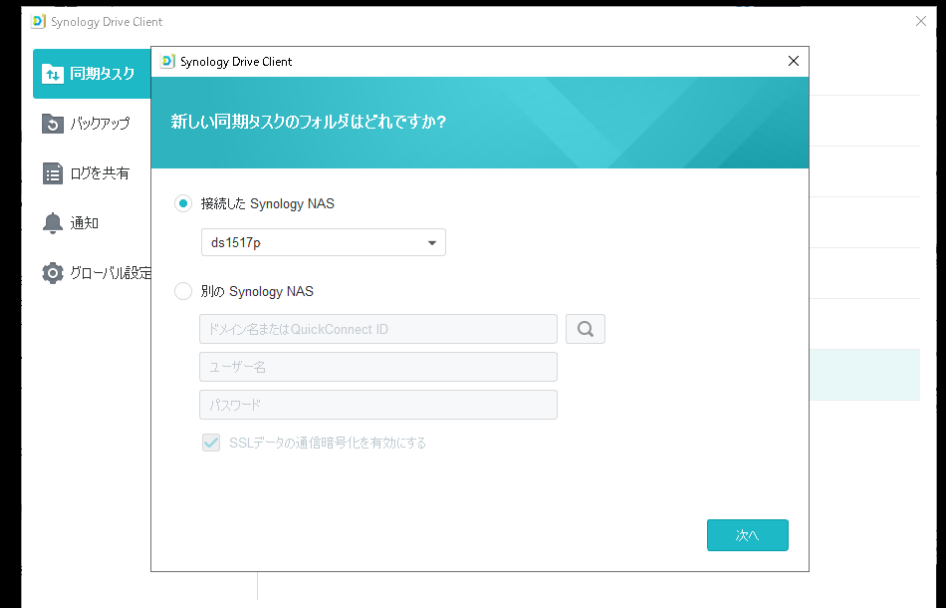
Synology Drive Client

同期タスク
バックアップ
ログを共有
通知
グローバル設定

Synology Drive Client

新しい同期タスクのフォルダはどれですか?

接続した Synology NAS

ds1517p

別の Synology NAS

ドメイン名またはQuickConnect ID

ユーザー名

パスワード

SSLデータの通信暗号化を有効にする

次へ